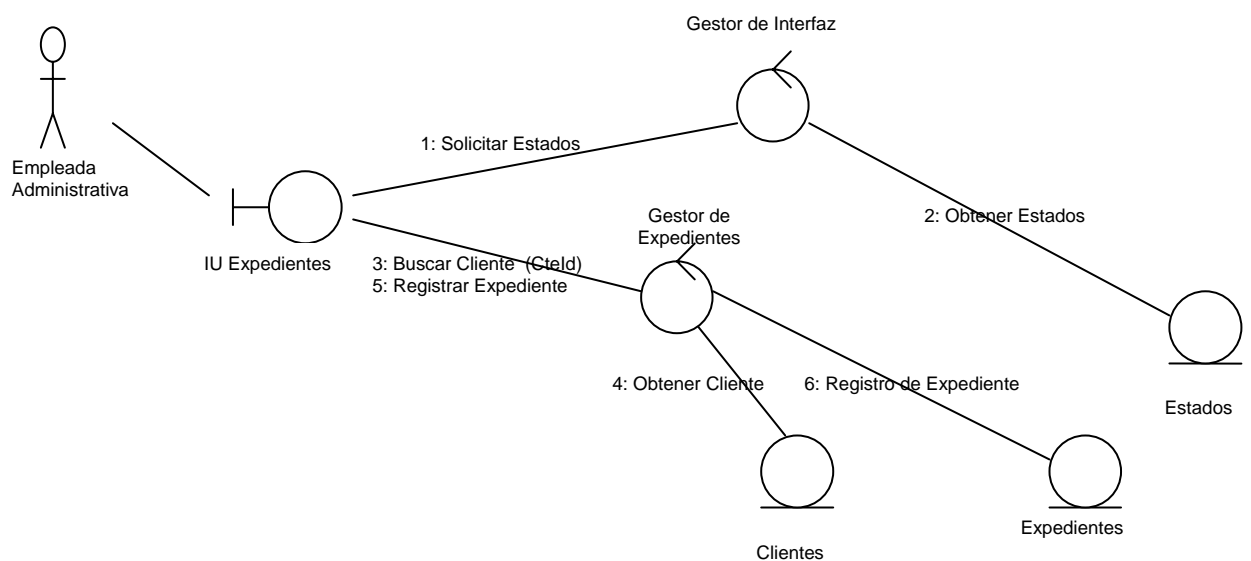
Gestor de Interfaz

Empleada Administrativa

1: Solicitar Estados

2: Obtener Estados

IU Expedientes

Gestor de Expedientes

3: Buscar Cliente (CteId)
5: Registrar Expediente

4: Obtener Cliente

6: Registro de Expediente

Estados

Expedientes

Clientes